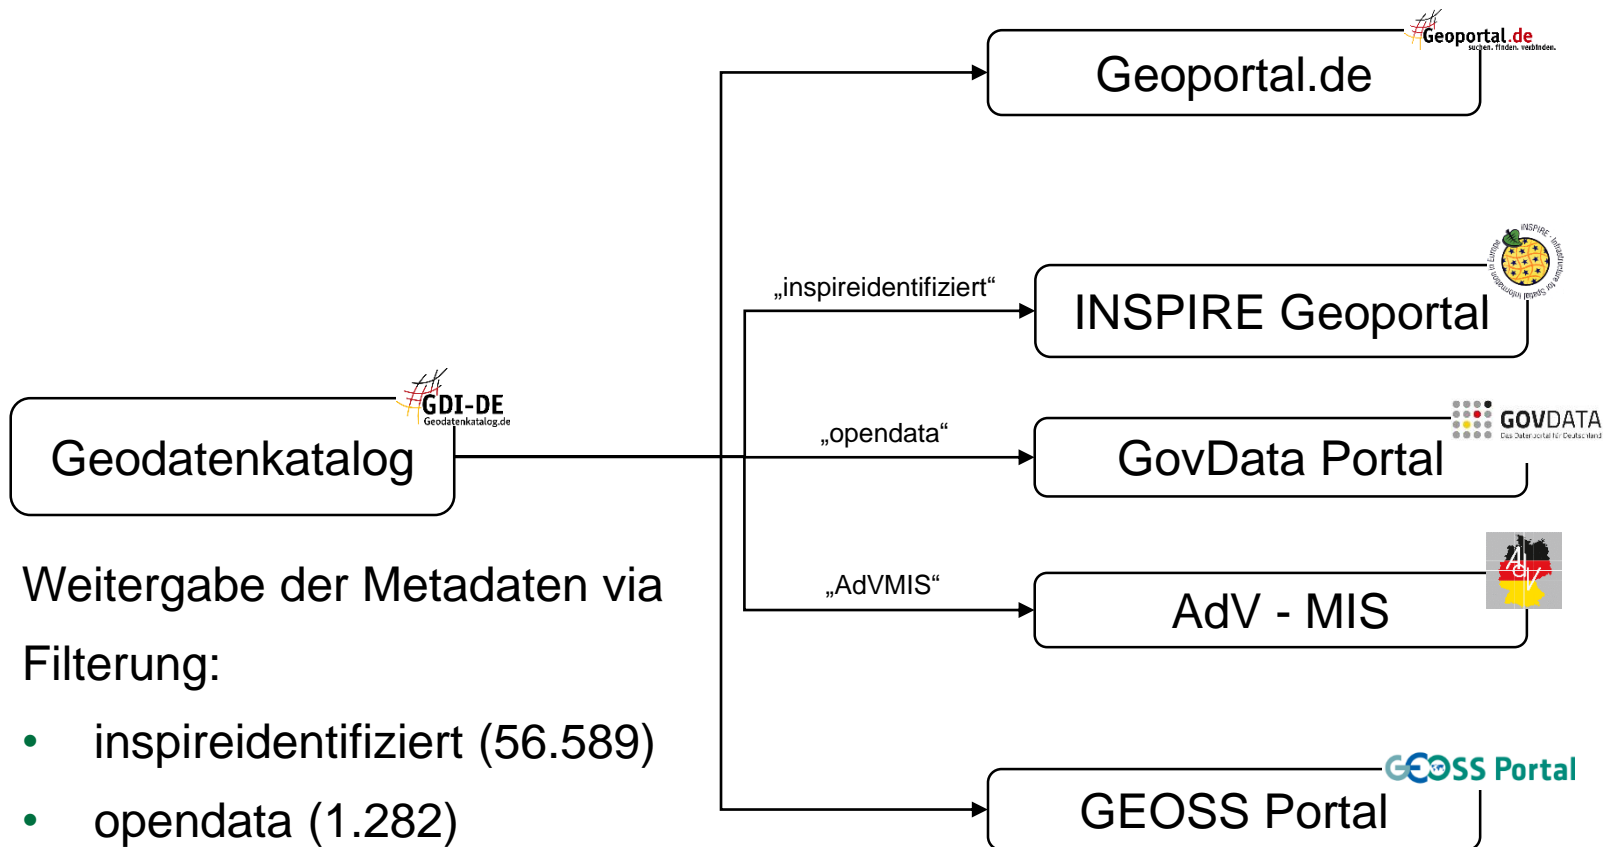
Geoportal.de
suchen. finden. verbinden.

Geoportal.de

INSPIRE Infrastructure for Spatial Information in Europe

„inspireidentifiziert"

INSPIRE Geoportal

GDI-DE
Geodatenkatalog.de

Geodatenkatalog

„opendata"

GOVDATA
Das Datenportal für Deutschland

GovData Portal

„AdVMIS"

AdV

AdV - MIS

Weitergabe der Metadaten via Filterung:

• inspireidentifiziert (56.589)
• opendata (1.282)

GEOSS Portal

GEOSS Portal